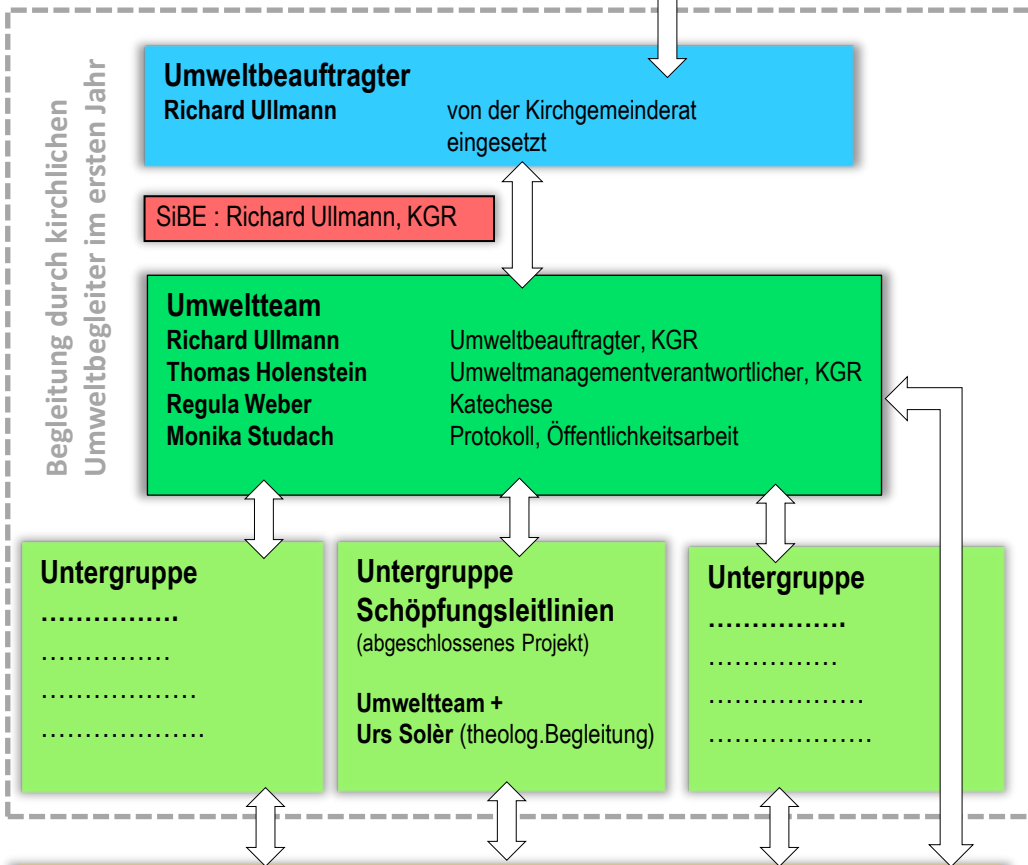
Begleitung durch kirchlichen Umweltbegleiter im ersten Jahr

Umweltbeauftragter
Richard Ullmann von der Kirchgemeinderat eingesetzt

SiBE : Richard Ullmann, KGR

Umweltteam

| | |
|---|---|
| Richard Ullmann | Umweltbeauftragter, KGR |
| Thomas Holenstein | Umweltmanagementverantwortlicher, KGR |
| Regula Weber | Katechese |
| Monika Studach | Protokoll, Öffentlichkeitsarbeit |

Untergruppe
…………….
……………
………………
……………….

Untergruppe
Schöpfungsleitlinien
(abgeschlossenes Projekt)

Umweltteam +
Urs Solèr (theolog.Begleitung)

Untergruppe
…………….
……………
………………
……………….